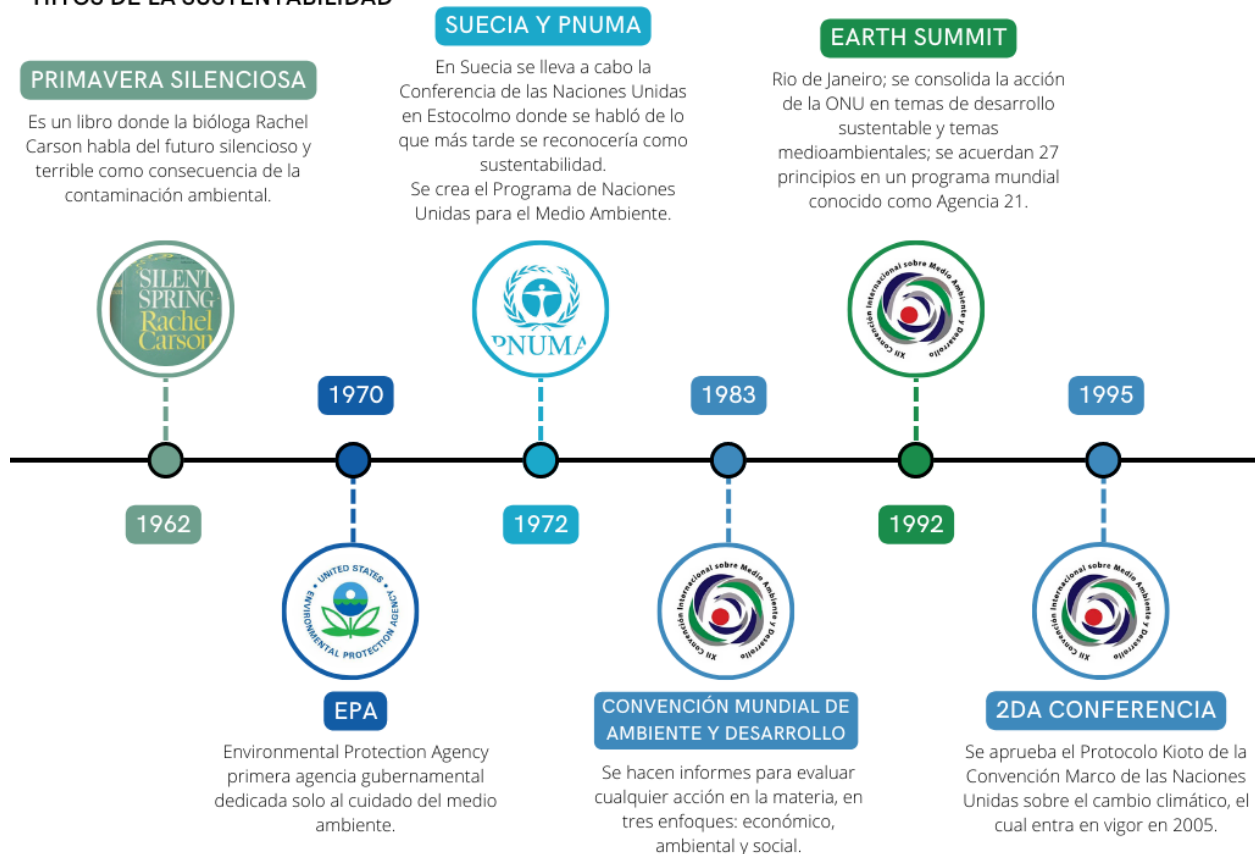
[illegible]

PRIMAVERA SILENCIOSA

Es un libro donde la bióloga Rachel Carson habla del futuro silencioso y terrible como consecuencia de la contaminación ambiental.

SUECIA Y PNUMA

En Suecia se lleva a cabo la Conferencia de las Naciones Unidas en Estocolmo donde se habló de lo que más tarde se reconocería como sustentabilidad.
Se crea el Programa de Naciones Unidas para el Medio Ambiente.

EARTH SUMMIT

Rio de Janeiro; se consolida la acción de la ONU en temas de desarrollo sustentable y temas medioambientales; se acuerdan 27 principios en un programa mundial conocido como Agencia 21.

SILENT SPRING Rachel Carson

PNUMA

XII Convención Internacional sobre Medio Ambiente y Desarrollo

1970

1983

1995

1962

1972

1992

UNITED STATES ENVIRONMENTAL PROTECTION AGENCY

XII Convención Internacional sobre Medio Ambiente y Desarrollo

XII Convención Internacional sobre Medio Ambiente y Desarrollo

EPA

Environmental Protection Agency primera agencia gubernamental dedicada solo al cuidado del medio ambiente.

CONVENCIÓN MUNDIAL DE AMBIENTE Y DESARROLLO

Se hacen informes para evaluar cualquier acción en la materia, en tres enfoques: económico, ambiental y social.

2DA CONFERENCIA

Se aprueba el Protocolo Kioto de la Convención Marco de las Naciones Unidas sobre el cambio climático, el cual entra en vigor en 2005.